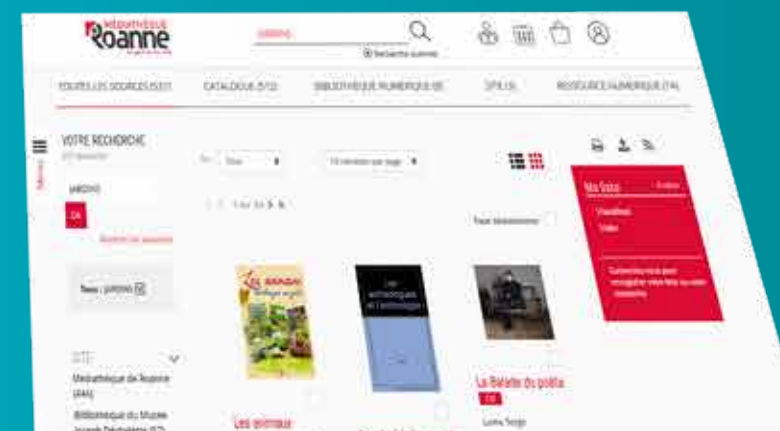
MÉDIATHÈQUE
Roanne

jardins

Recherche avancée

TOUTES LES SOURCES (557)
CATALOGUE (572)
BIBLIOTHÈQUE NUMÉRIQUE (8)
OPA (5)
RESSOURCE NUMÉRIQUE (74)

Menu

VOTRE RECHERCHE
557 résultats

JARDINS

OK

Modifier ma recherche

Tous : JARDINS

SITE

Médiathèque de Roanne (444)

Bibliothèque du Musée Joseph Déchelette (57)

Tri : Titre

10 résultats par page

1 2 3 ... 56 > »

Tout sélectionner

Ma liste

Visualiser
Vider

Connectez-vous pour enregistrer votre liste ou votre recherche

Les animaux

La Ballade du poète

Luna Seign